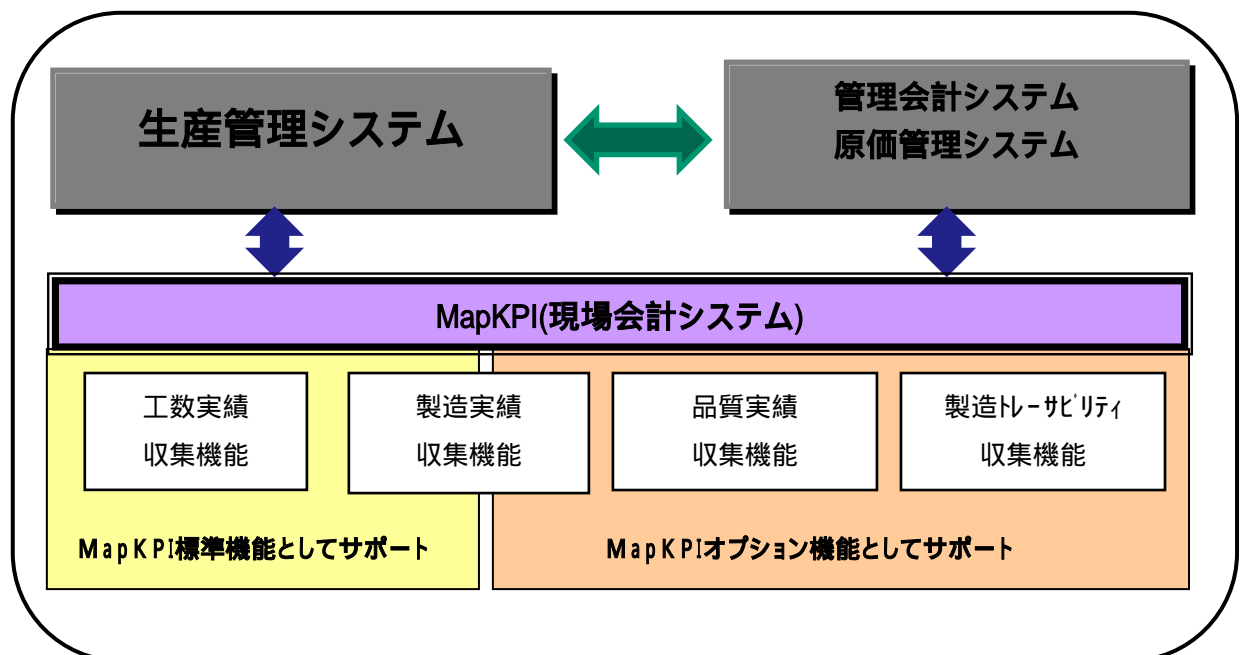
生産管理システム

管理会計システム
原価管理システム

MapKPI(現場会計システム)

工数実績
収集機能

製造実績
収集機能

品質実績
収集機能

製造トレーサビリティ
収集機能

MapKPI標準機能としてサポート

MapKPIオプション機能としてサポート